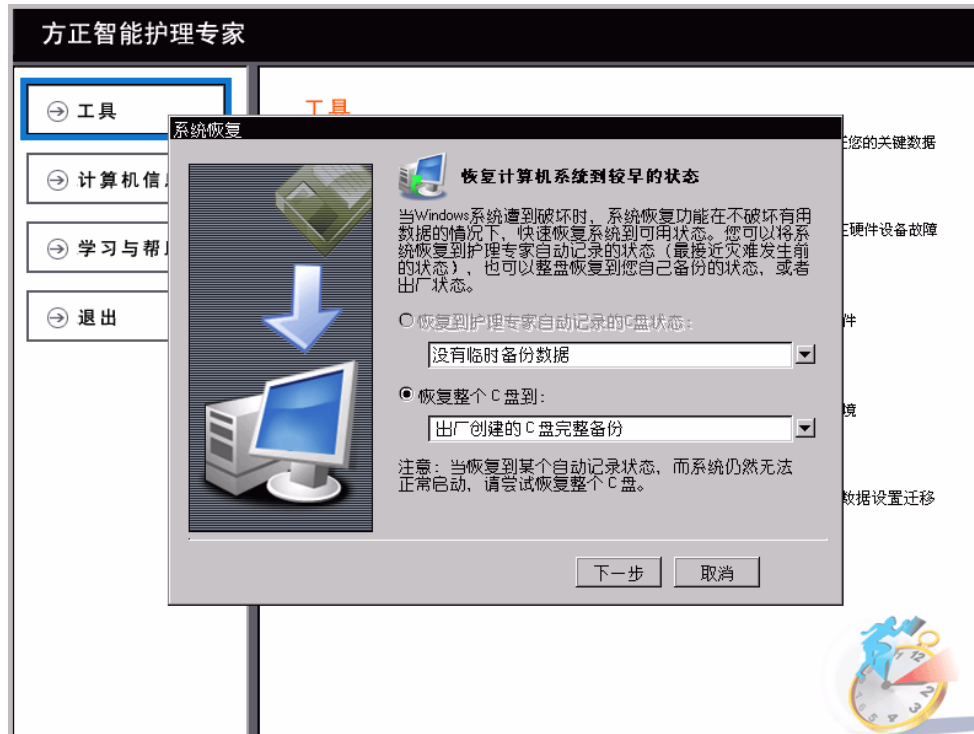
方正智能护理专家

⊖ 工具

⊖ 计算机信

⊖ 学习与帮

⊖ 退出

工具

系统恢复

恢复计算机系统到较早的状态

当Windows系统遭到破坏时，系统恢复功能在不破坏有用数据的情况下，快速恢复系统到可用状态。您可以将系统恢复到护理专家自动记录的状态（最接近灾难发生前的状态），也可以整盘恢复到您自己备份的状态，或者出厂状态。

○ 恢复到护理专家自动记录的C盘状态：

没有临时备份数据

◉ 恢复整个C盘到：

出厂创建的C盘完整备份

注意：当恢复到某个自动记录状态，而系统仍然无法正常启动，请尝试恢复整个C盘。

下一步 取消

您的关键数据

硬件设备故障

件

镜

数据设置迁移